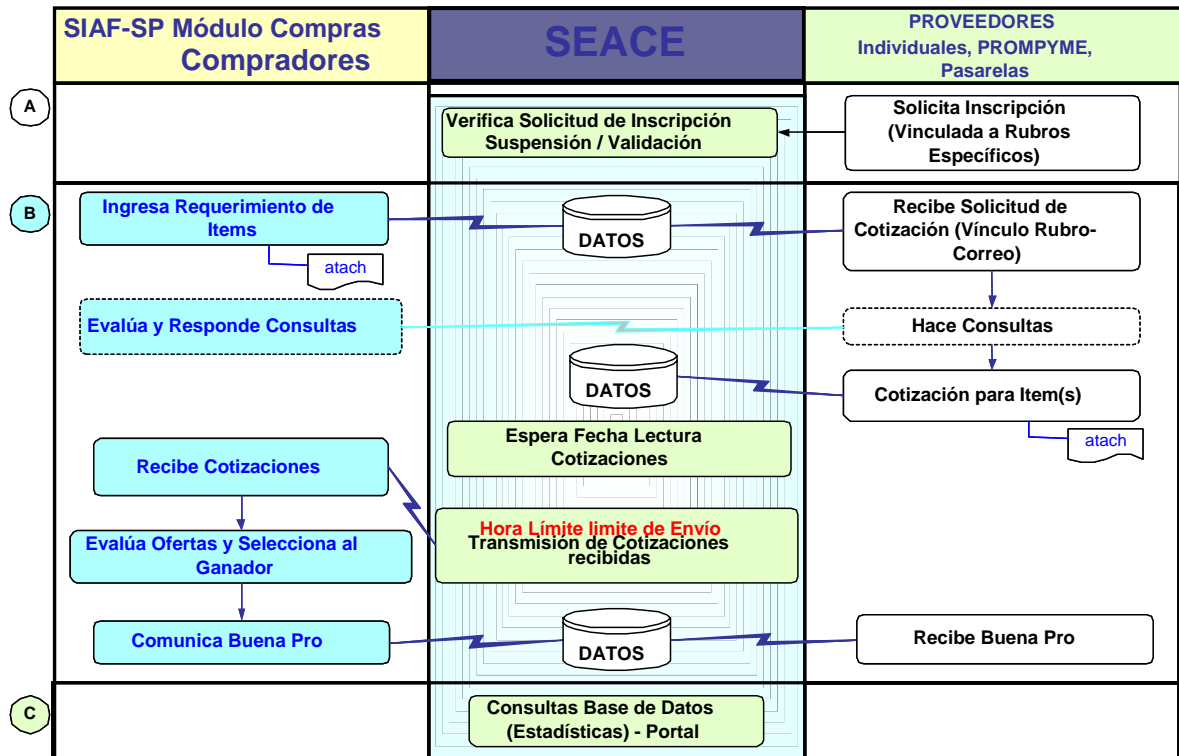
SIAF-SP Módulo Compras
Compradores

SEACE

PROVEEDORES
Individuales, PROMPYME, Pasarelas

A

Verifica Solicitud de Inscripción
Suspensión / Validación

Solicita Inscripción
(Vinculada a Rubros Específicos)

B

Ingresa Requerimiento de Items

atach

DATOS

Recibe Solicitud de Cotización (Vínculo Rubro-Correo)

Evalúa y Responde Consultas

Hace Consultas

DATOS

Cotización para Item(s)

atach

Espera Fecha Lectura Cotizaciones

Recibe Cotizaciones

Hora Límite limite de Envío
Transmisión de Cotizaciones recibidas

Evalúa Ofertas y Selecciona al Ganador

Comunica Buena Pro

DATOS

Recibe Buena Pro

C

Consultas Base de Datos
(Estadísticas) - Portal